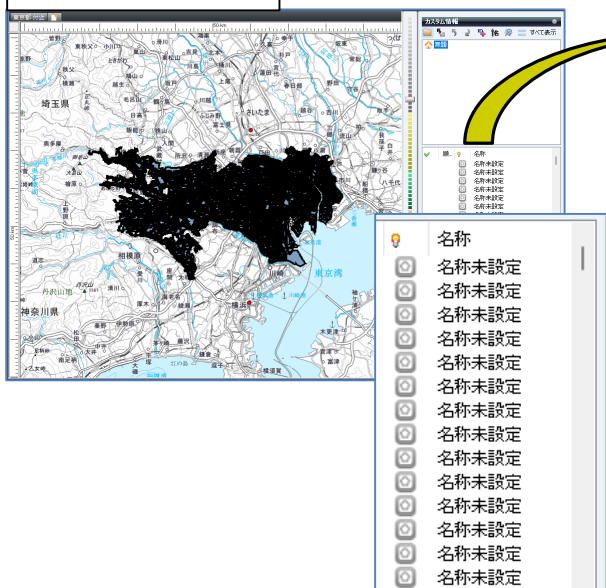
カスタム情報

すべて表示

無題

名称

名称未設定

名称未設定

名称未設定

名称未設定

名称未設定

名称未設定

名称未設定

名称未設定

名称未設定

名称未設定

名称未設定

名称未設定

名称未設定

名称未設定

名称未設定

埼玉県

さいたま

東京湾

相模原

丹沢山地

神奈川県

川崎

横浜

横須賀

江の島

富津

八千代